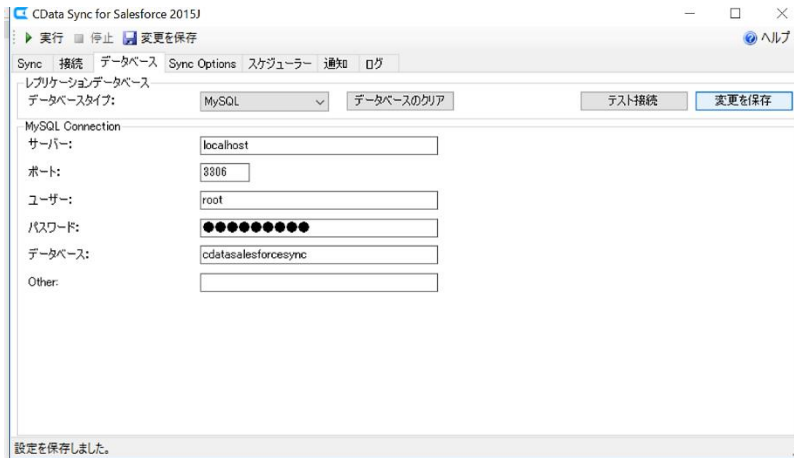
CData Sync for Salesforce 2015J

実行 停止 変更を保存 ヘルプ

Sync 接続 データベース Sync Options スケジューラー 通知 ログ

レプリケーションデータベース

データベースタイプ: MySQL データベースのクリア テスト接続 変更を保存

MySQL Connection

サーバー: localhost

ポート: 3306

ユーザー: root

パスワード: ●●●●●●●●●

データベース: cdatasalesforcesync

Other:

設定を保存しました。